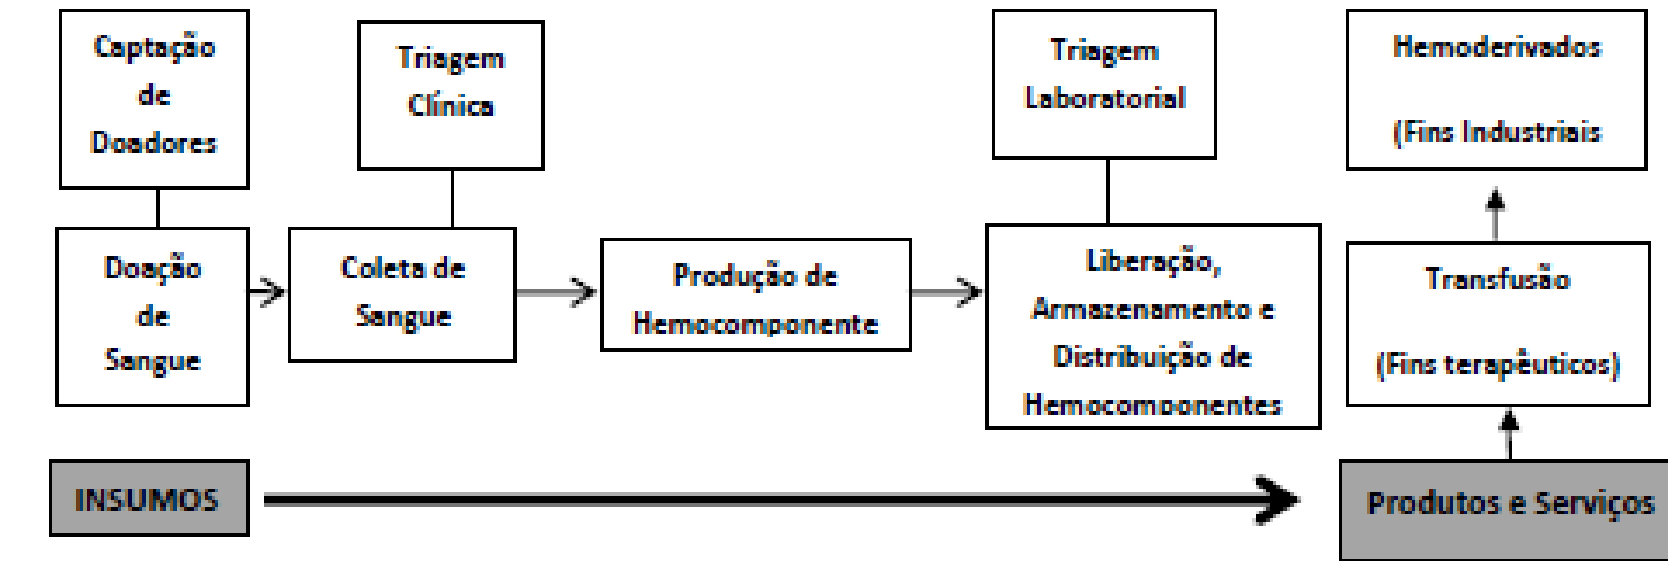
Captação de Doadores

Triagem Clínica

Triagem Laboratorial

Hemoderivados

(Fins Industriais

Doação de Sangue

Coleta de Sangue

Produção de Hemocomponente

Liberação, Armazenamento e Distribuição de Hemocomponentes

Transfusão

(Fins terapêuticos)

INSUMOS

Produtos e Serviços